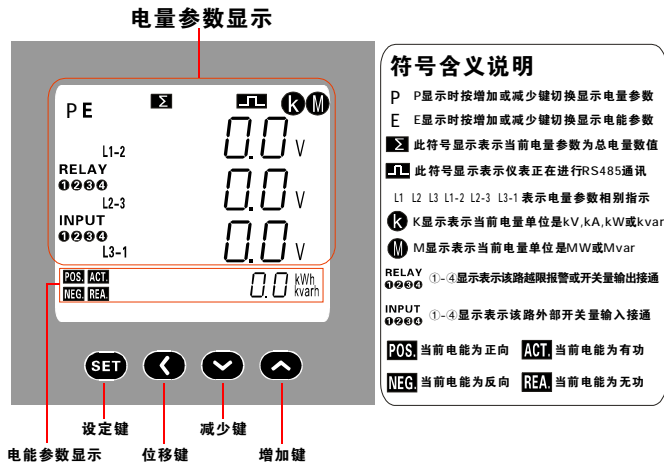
电量参数显示

PE Σ k M

L1-2 0.0 V

RELAY
❶❷❸❹
L2-3 0.0 V

INPUT
❶❷❸❹
L3-1 0.0 V

POS. ACT.
NEG. REA. 0.0 kWh kvarh

SET

设定键 位移键 减少键 增加键

电能参数显示

符号含义说明

P P显示时按增加或减少键切换显示电量参数

E E显示时按增加或减少键切换显示电能参数

Σ 此符号显示表示当前电量参数为总电量数值

此符号显示表示仪表正在进行RS485通讯

L1 L2 L3 L1-2 L2-3 L3-1 表示电量参数相别指示

k K显示表示当前电量单位是kV,kA,kW或kvar

M M显示表示当前电量单位是MW或Mvar

RELAY ❶❷❸❹ ①-④显示表示该路越限报警或开关量输出接通

INPUT ❶❷❸❹ ①-④显示表示该路外部开关量输入接通

POS. 当前电能为正向 ACT. 当前电能为有功

NEG. 当前电能为反向 REA. 当前电能为无功